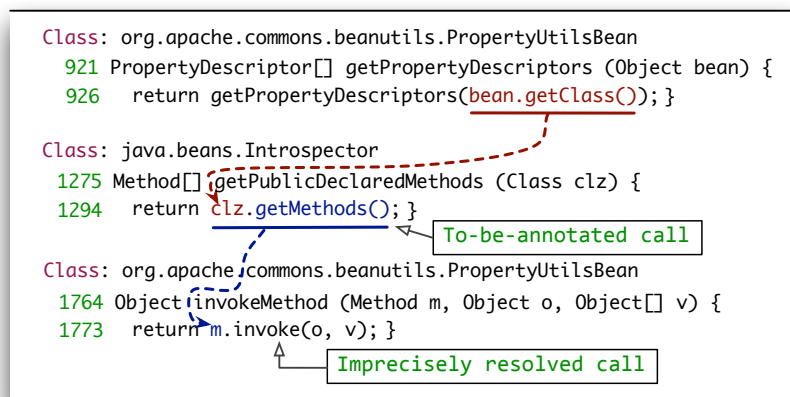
Class: org.apache.commons.beanutils.PropertyUtilsBean
921 PropertyDescriptor[] getPropertyDescriptors (Object bean) {
926 return getPropertyDescriptors(bean.getClass()); }

Class: java.beans.Introspector
1275 Method[] getPublicDeclaredMethods (Class clz) {
1294 return clz.getMethods(); }

To-be-annotated call

Class: org.apache.commons.beanutils.PropertyUtilsBean
1764 Object invokeMethod (Method m, Object o, Object[] v) {
1773 return m.invoke(o, v); }

Imprecisely resolved call